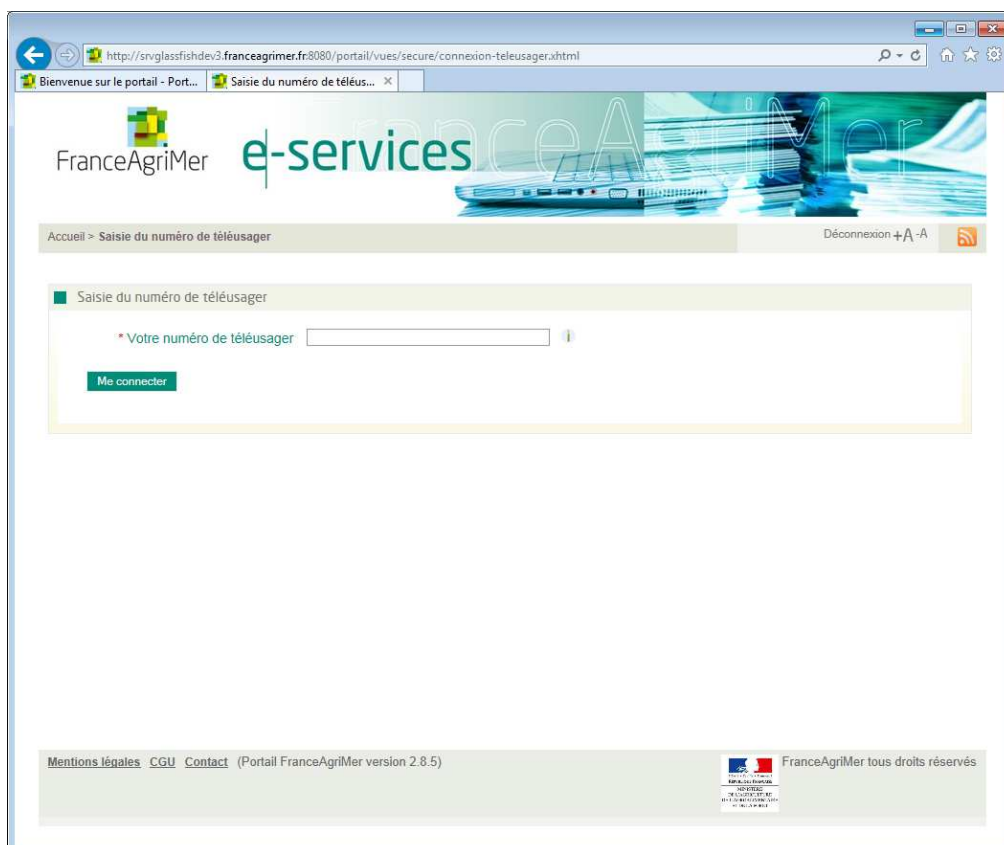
http://srvglassfishdev3.franceagrimer.fr:8080/portail/vues/secure/connexion-teleusager.xhtml

Bienvenue sur le portail - Port... | Saisie du numéro de téléus... ×

FranceAgriMer e-services franceAgriMer

Accueil > Saisie du numéro de téléusager

Déconnexion +A -A

Saisie du numéro de téléusager

* Votre numéro de téléusager

Me connecter

Mentions légales CGU Contact (Portail FranceAgriMer version 2.8.5)

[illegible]

FranceAgriMer tous droits réservés